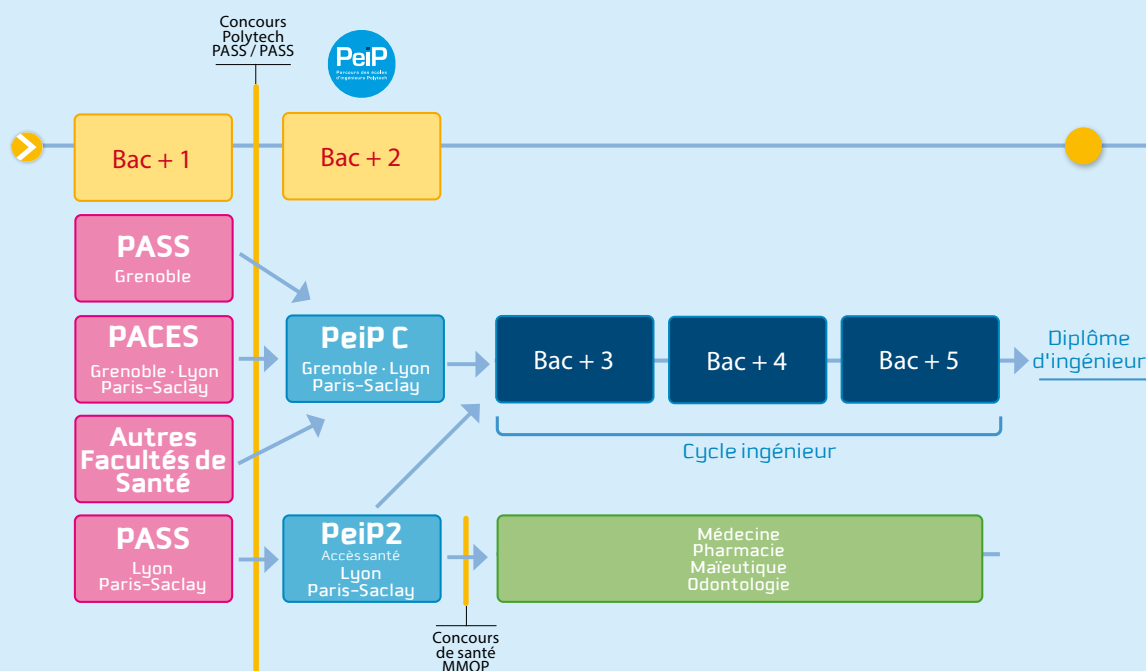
Concours Polytech PASS / PASS

PeiP
Parcours des écoles d'ingénieurs Polytech

Bac + 1

Bac + 2

PASS
Grenoble

PACES
Grenoble · Lyon
Paris-Saclay

Autres Facultés de Santé

PASS
Lyon
Paris-Saclay

PeiP C
Grenoble · Lyon
Paris-Saclay

PeiP2
Accès santé
Lyon
Paris-Saclay

Bac + 3

Bac + 4

Bac + 5

Diplôme d'ingénieur

Cycle ingénieur

Médecine
Pharmacie
Maïeutique
Odontologie

Concours de santé MMOP